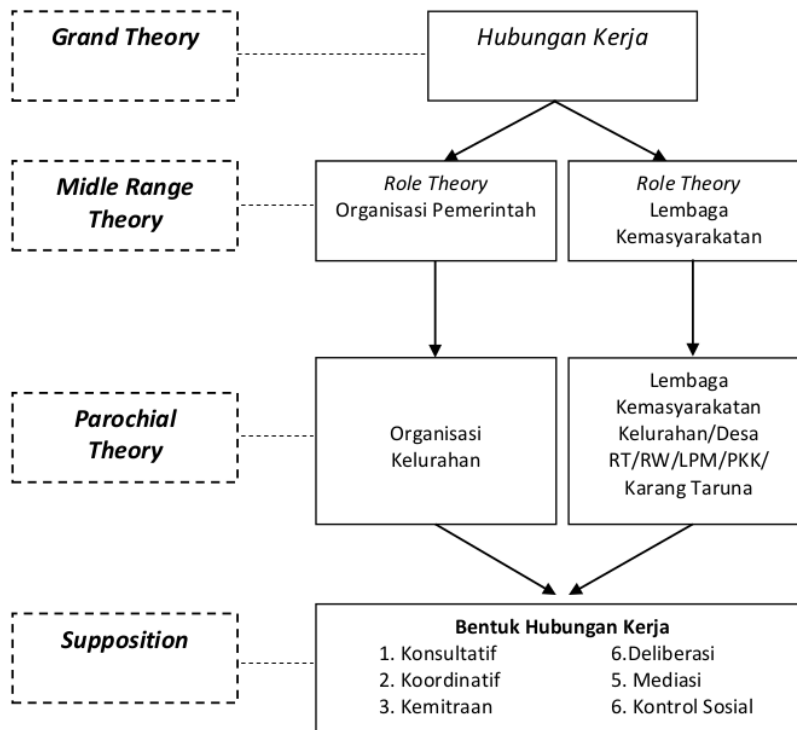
Grand Theory

Hubungan Kerja

Midle Range Theory

Role Theory
Organisasi Pemerintah

Role Theory
Lembaga Kemasyarakatan

Parochial Theory

Organisasi Kelurahan

Lembaga Kemasyarakatan Kelurahan/Desa RT/RW/LPM/PKK/ Karang Taruna

Supposition

Bentuk Hubungan Kerja
1. Konsultatif
2. Koordinatif
3. Kemitraan
6.Deliberasi
5. Mediasi
6. Kontrol Sosial